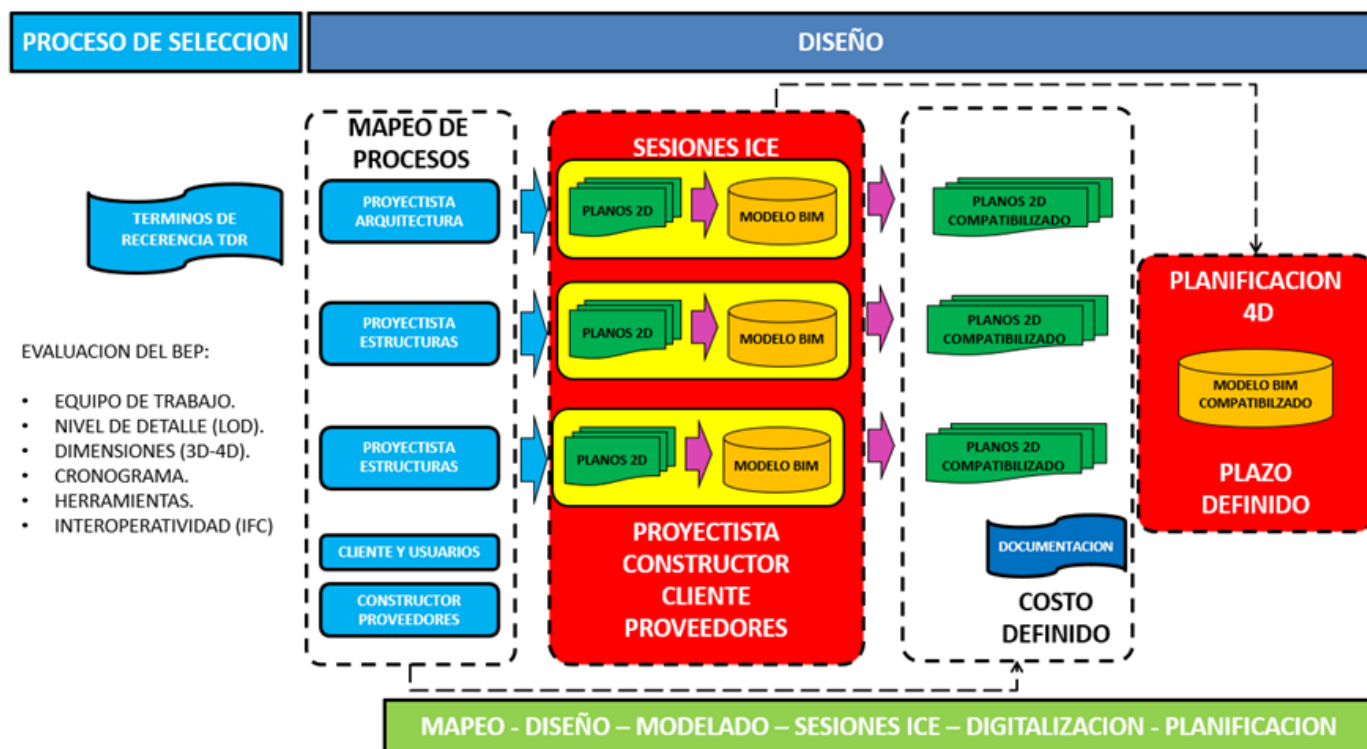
PROCESO DE SELECCION

DISEÑO

TERMINOS DE RECERENCIA TDR

EVALUACION DEL BEP:

- EQUIPO DE TRABAJO.
- NIVEL DE DETALLE (LOD).
- DIMENSIONES (3D-4D).
- CRONOGRAMA.
- HERRAMIENTAS.
- INTEROPERATIVIDAD (IFC)

MAPEO DE PROCESOS

PROYECTISTA ARQUITECTURA

PROYECTISTA ESTRUCTURAS

PROYECTISTA ESTRUCTURAS

CLIENTE Y USUARIOS

CONSTRUCTOR PROVEEDORES

SESIONES ICE

PLANOS 2D

MODELO BIM

PLANOS 2D

MODELO BIM

PLANOS 2D

MODELO BIM

PROYECTISTA
CONSTRUCTOR
CLIENTE
PROVEEDORES

PLANOS 2D COMPATIBILIZADO

PLANOS 2D COMPATIBILIZADO

PLANOS 2D COMPATIBILIZADO

DOCUMENTACION

COSTO DEFINIDO

PLANIFICACION 4D

MODELO BIM COMPATIBZADO

PLAZO DEFINIDO

MAPEO - DISEÑO – MODELADO – SESIONES ICE – DIGITALIZACION - PLANIFICACION